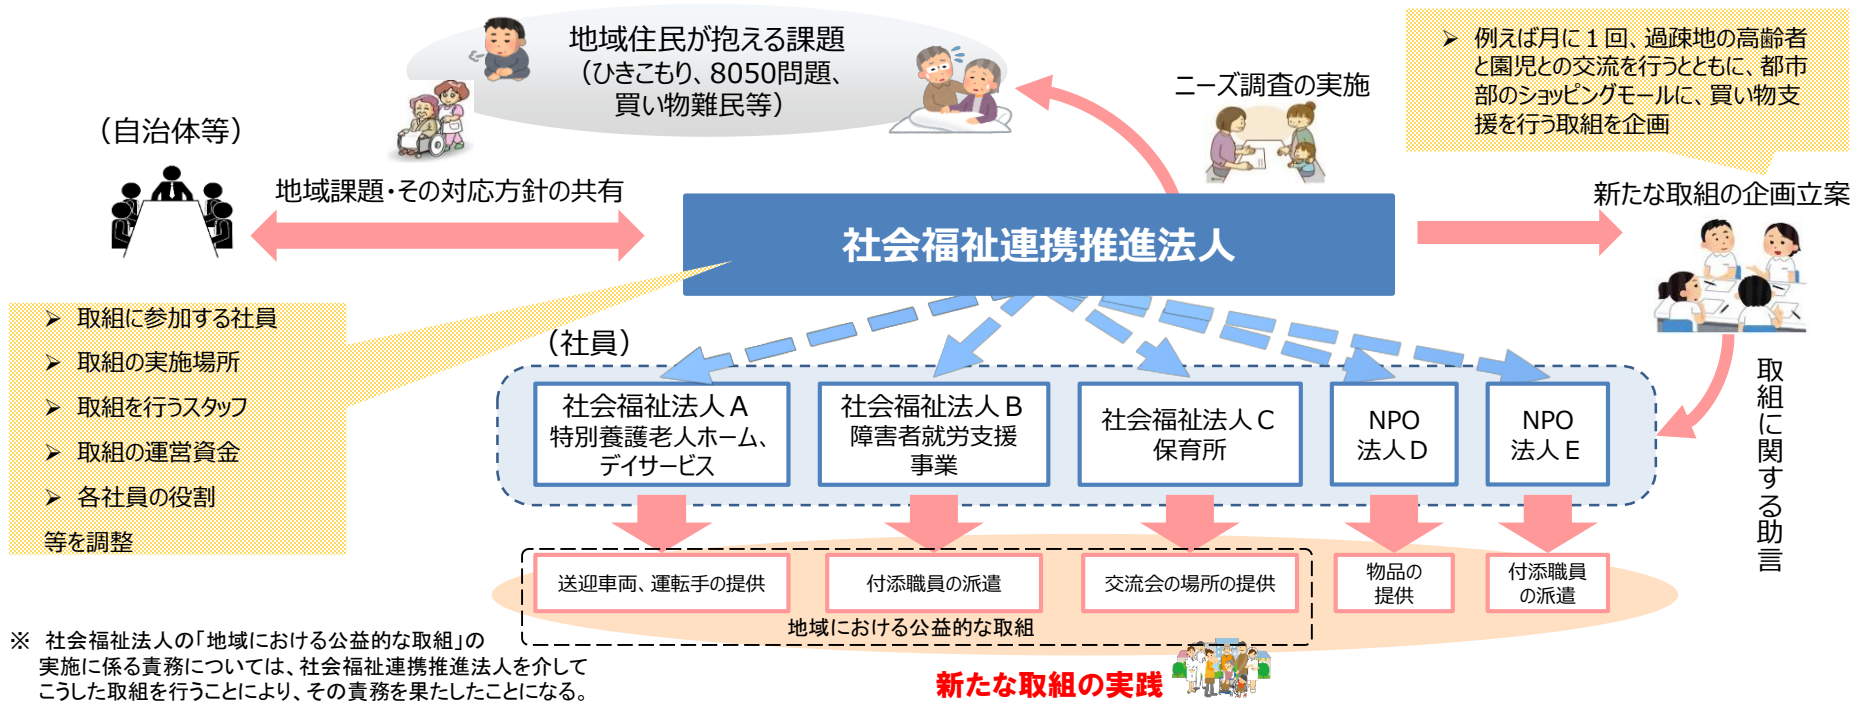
地域住民が抱える課題
（ひきこもり、8050問題、買い物難民等）

ニーズ調査の実施

➤ 例えば月に１回、過疎地の高齢者と園児との交流を行うとともに、都市部のショッピングモールに、買い物支援を行う取組を企画

（自治体等）

地域課題・その対応方針の共有

社会福祉連携推進法人

新たな取組の企画立案

➤ 取組に参加する社員
➤ 取組の実施場所
➤ 取組を行うスタッフ
➤ 取組の運営資金
➤ 各社員の役割
等を調整

（社員）

社会福祉法人Ａ
特別養護老人ホーム、デイサービス

社会福祉法人Ｂ
障害者就労支援事業

社会福祉法人Ｃ
保育所

NPO
法人Ｄ

NPO
法人Ｅ

取組に関する助言

送迎車両、運転手の提供

付添職員の派遣

交流会の場所の提供

物品の提供

付添職員の派遣

地域における公益的な取組

※ 社会福祉法人の「地域における公益的な取組」の実施に係る責務については、社会福祉連携推進法人を介してこうした取組を行うことにより、その責務を果たしたことになる。

新たな取組の実践